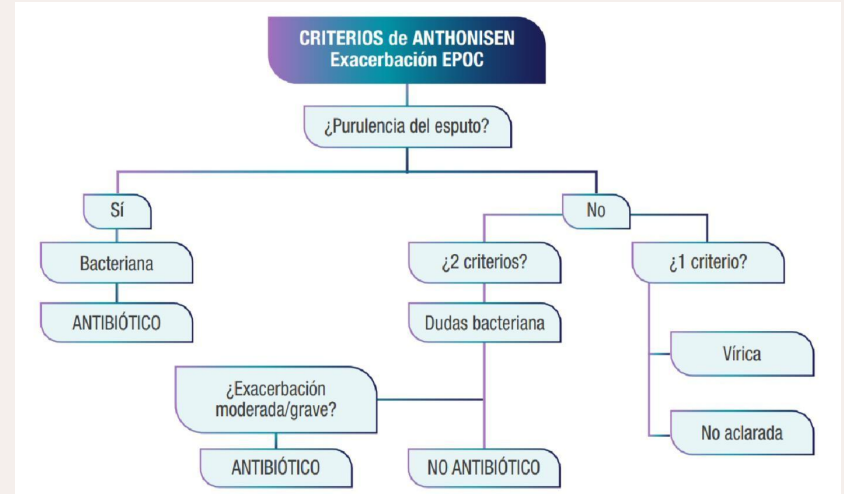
CRITERIOS de ANTHONISEN
Exacerbación EPOC

¿Purulencia del esputo?

Sí

Bacteriana

ANTIBIÓTICO

No

¿2 criterios?

Dudas bacteriana

¿Exacerbación moderada/grave?

ANTIBIÓTICO

NO ANTIBIÓTICO

¿1 criterio?

Vírica

No aclarada